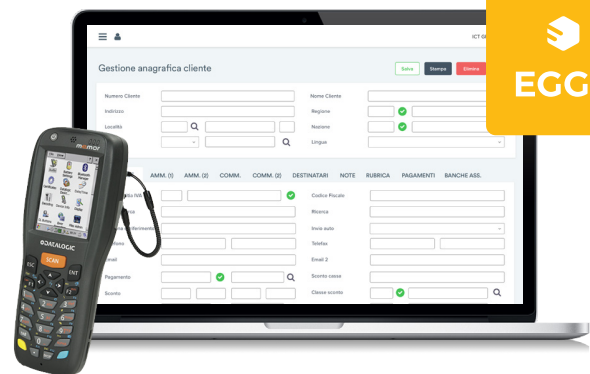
ICT G

Gestione anagrafica cliente

Salva
Stampa
Elimina

EGG

Numero Cliente
Nome Cliente
Indirizzo
Regione
Località
Nazione
Lingua

memor
DATALOGIC

AMM. (1)
AMM. (2)
COMM.
COMM. (2)
DESTINATARI
NOTE
RUBRICA
PAGAMENTI
BANCHE ASS.

Codice Fiscale
Ricerca
Invio auto
Telefax
Email
Email 2
Pagamento
Sconto cassa
Sconto
Classe sconto

ESC
SCAN
ENT